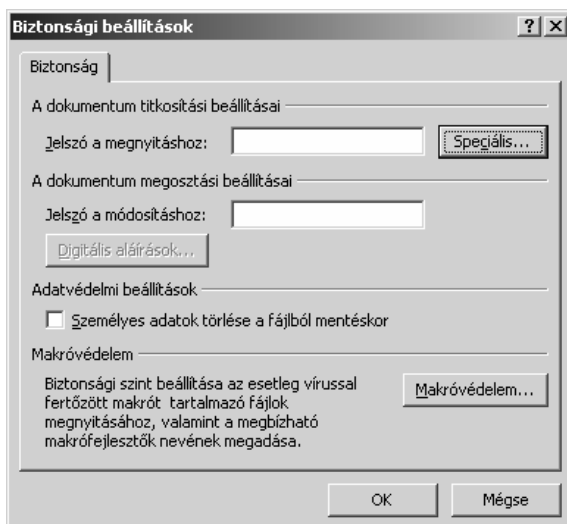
Biztonsági beállítások

? X

Biztonság

A dokumentum titkosítási beállításai

Jelszó a megnyitáshoz:

Speciális...

A dokumentum megosztási beállításai

Jelszó a módosításhoz:

Digitális aláírások...

Adatvédelmi beállítások

Személyes adatok törlése a fájlból mentéskor

Makróvédelem

Biztonsági szint beállítása az esetleg vírussal fertőzött makrót tartalmazó fájlok megnyitásához, valamint a megbízható makrófejlesztők nevének megadása.

Makróvédelem...

OK

Mégse